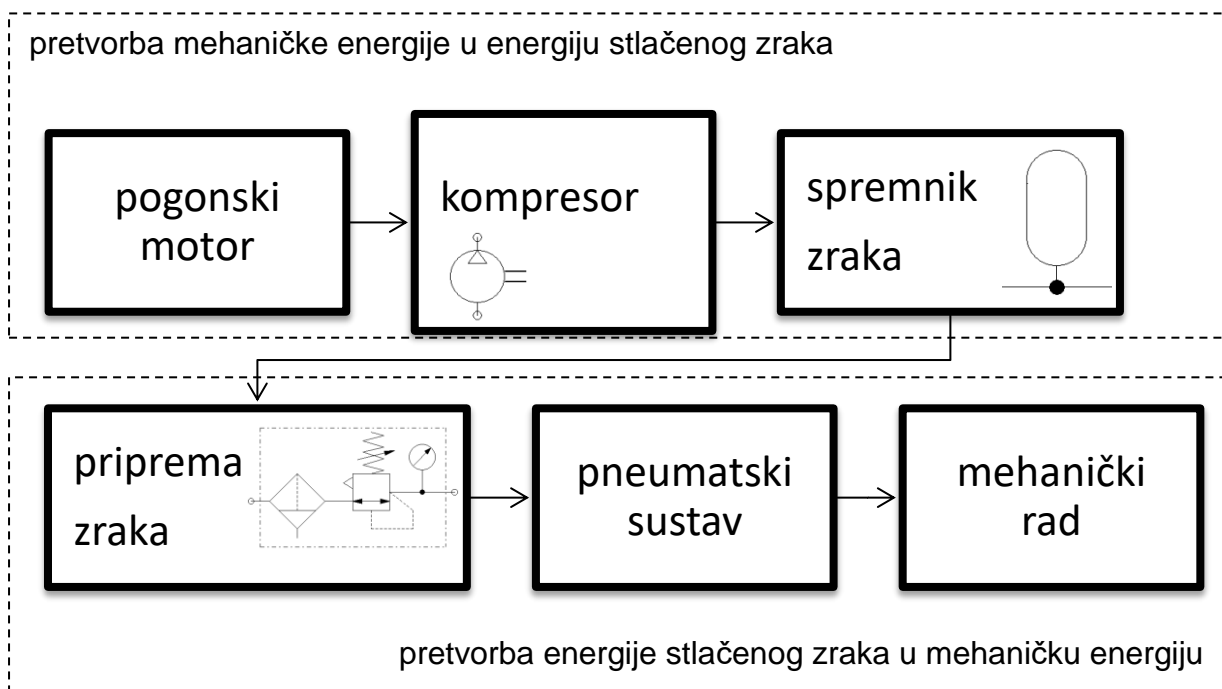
pretvorba mehaničke energije u energiju stlačenog zraka

pogonski motor

kompresor

spremnik zraka

priprema zraka

pneumatski sustav

mehanički rad

pretvorba energije stlačenog zraka u mehaničku energiju